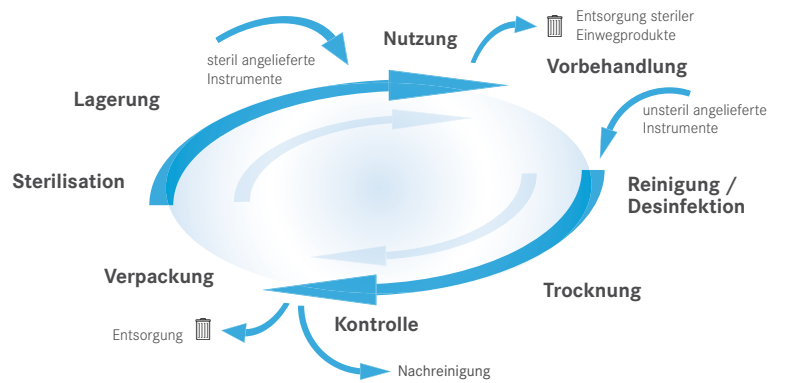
steril angelieferte Instrumente

Nutzung

Entsorgung steriler Einwegprodukte

Vorbehandlung

unsteril angelieferte Instrumente

Lagerung

Sterilisation

Reinigung / Desinfektion

Verpackung

Trocknung

Entsorgung

Kontrolle

Nachreinigung